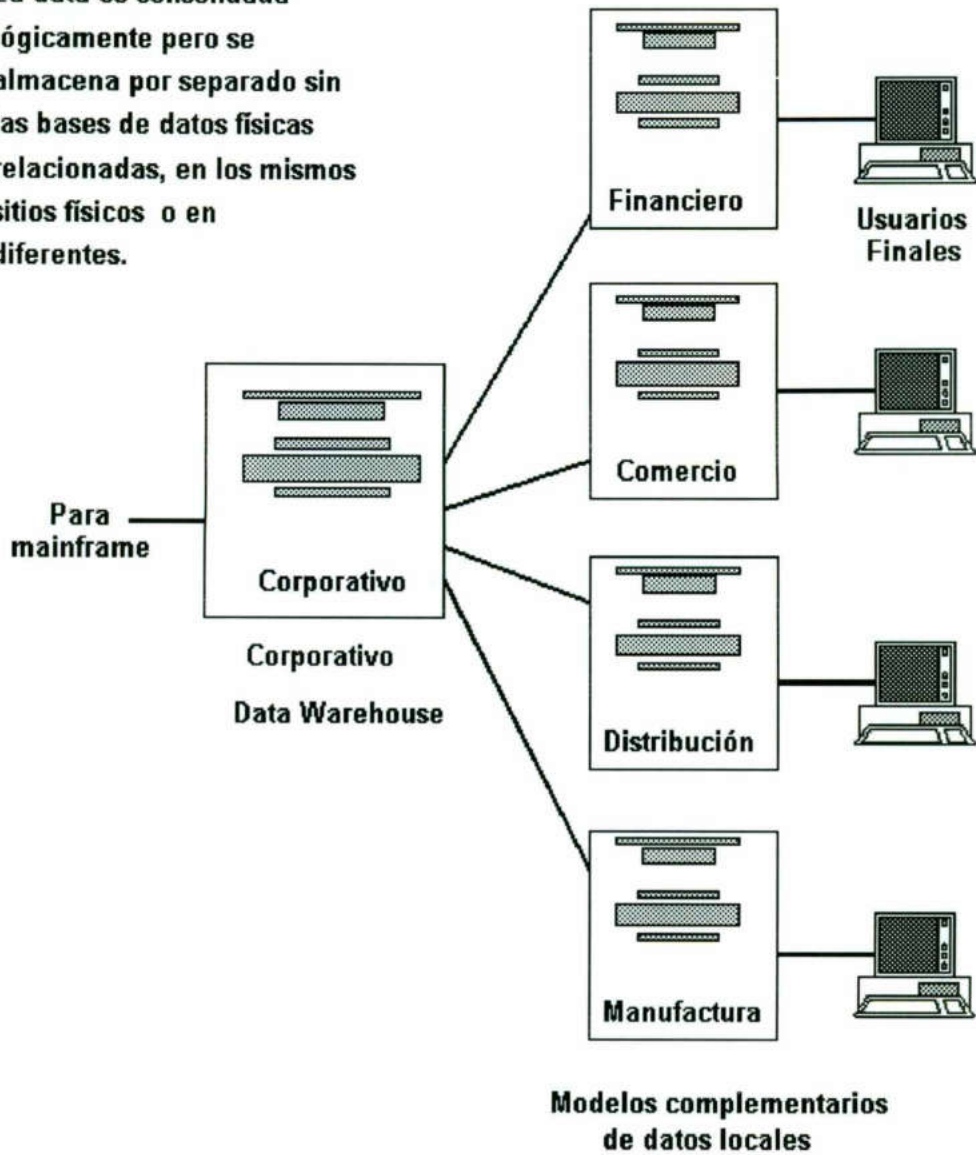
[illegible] data es consolidada lógicamente pero se almacena por separado sin las bases de datos físicas relacionadas, en los mismos sitios físicos o en diferentes.

Financiero

Usuarios Finales

Comercio

Para mainframe

Corporativo

Corporativo

Data Warehouse

Distribución

Manufactura

Modelos complementarios de datos locales